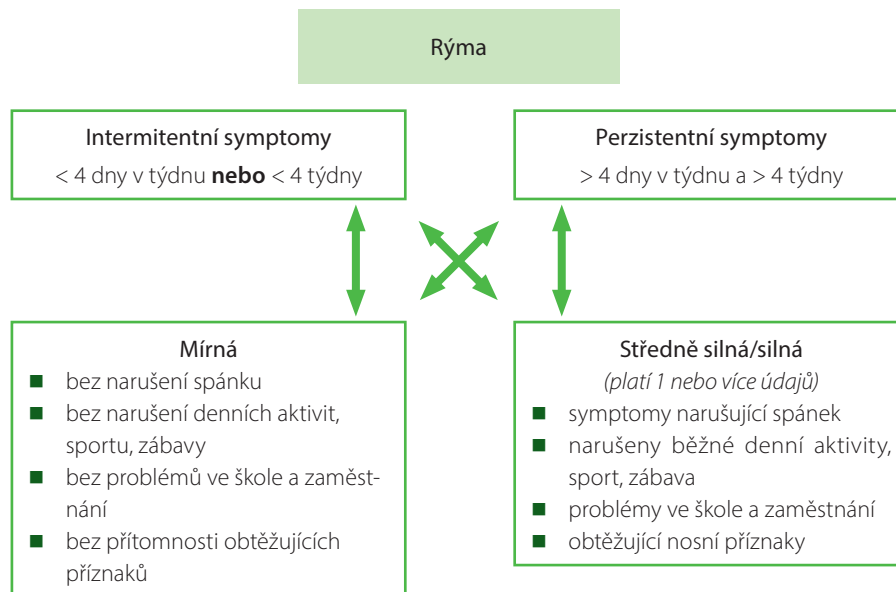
Rýma

Intermitentní symptomy
< 4 dny v týdnu **nebo** < 4 týdny

Perzistentní symptomy
> 4 dny v týdnu a > 4 týdny

Mírná
- bez narušení spánku
- bez narušení denních aktivit, sportu, zábavy
- bez problémů ve škole a zaměstnání
- bez přítomnosti obtěžujících příznaků

Středně silná/silná
*(platí 1 nebo více údajů)*
- symptomy narušující spánek
- narušeny běžné denní aktivity, sport, zábava
- problémy ve škole a zaměstnání
- obtěžující nosní příznaky